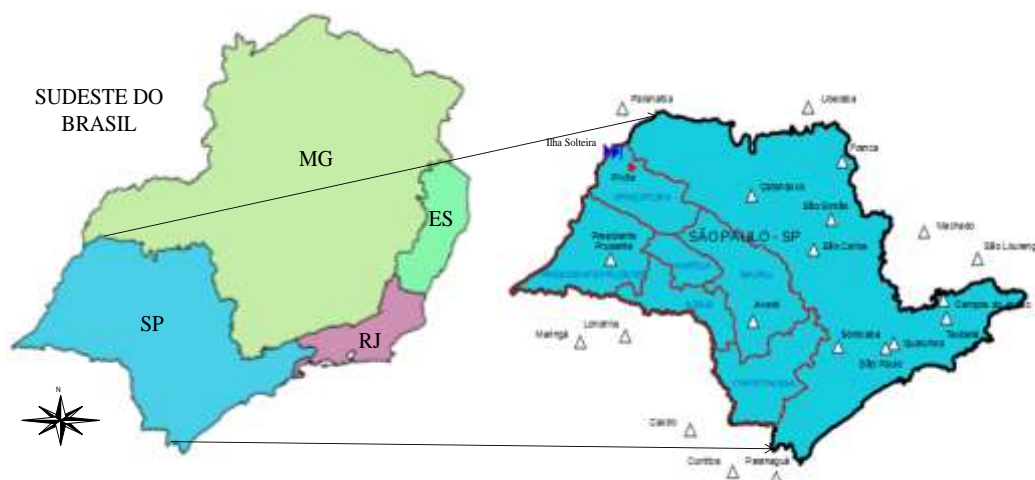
SUDESTE DO BRASIL

MG

ES

SP

RJ

N

Paranaíba

Uberaba

Ilha Solteira

Franca

Catanduva

São Simão

SÃO PAULO - SP

São Carlos

Machado

São Lourenço

Presidente Prudente

Bauru

Avaré

Campos do Jordão

Taubaté

Sorocaba

Queluz

São Paulo

Maringá

Londrina

Castro

Curitiba

Paranaguá